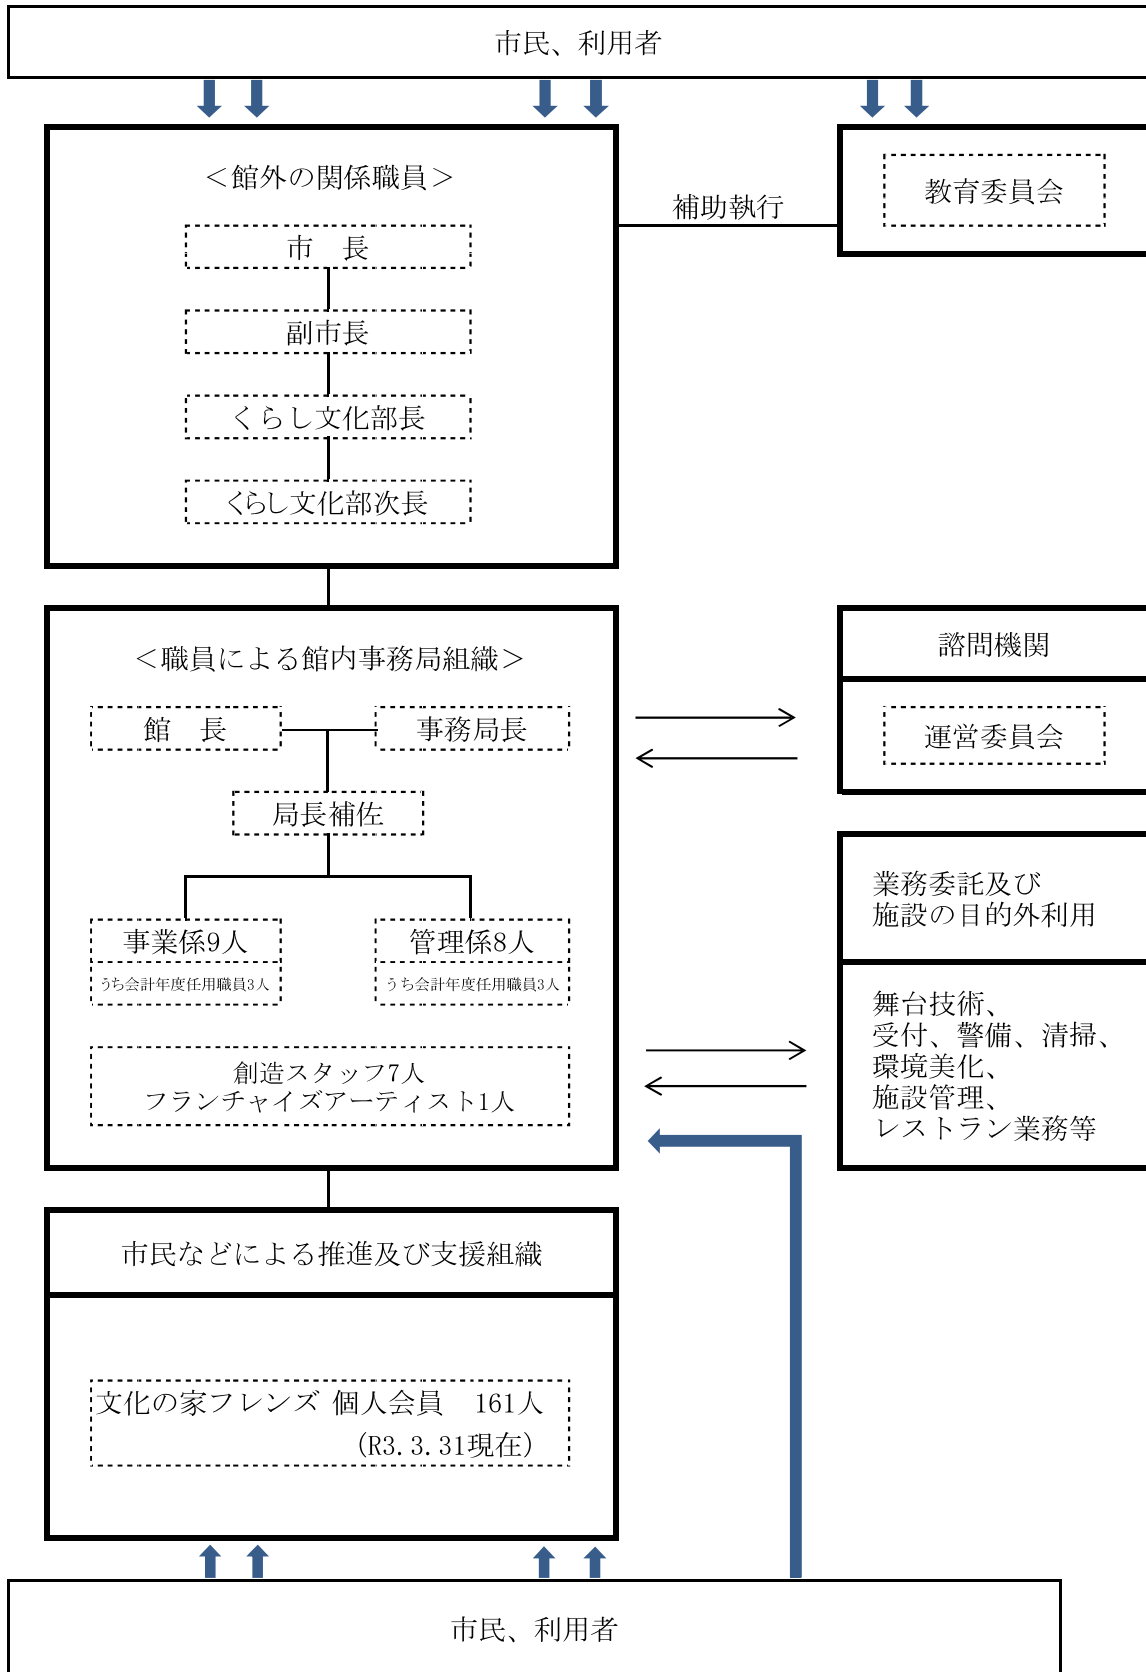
市民、利用者

＜館外の関係職員＞

市　長

副市長

くらし文化部長

くらし文化部次長

補助執行

教育委員会

＜職員による館内事務局組織＞

館　長

事務局長

局長補佐

事業係9人
うち会計年度任用職員3人

管理係8人
うち会計年度任用職員3人

創造スタッフ7人
フランチャイズアーティスト1人

諮問機関

運営委員会

業務委託及び
施設の目的外利用

舞台技術、
受付、警備、清掃、
環境美化、
施設管理、
レストラン業務等

市民などによる推進及び支援組織

文化の家フレンズ 個人会員　161人
（R3. 3. 31現在）

市民、利用者